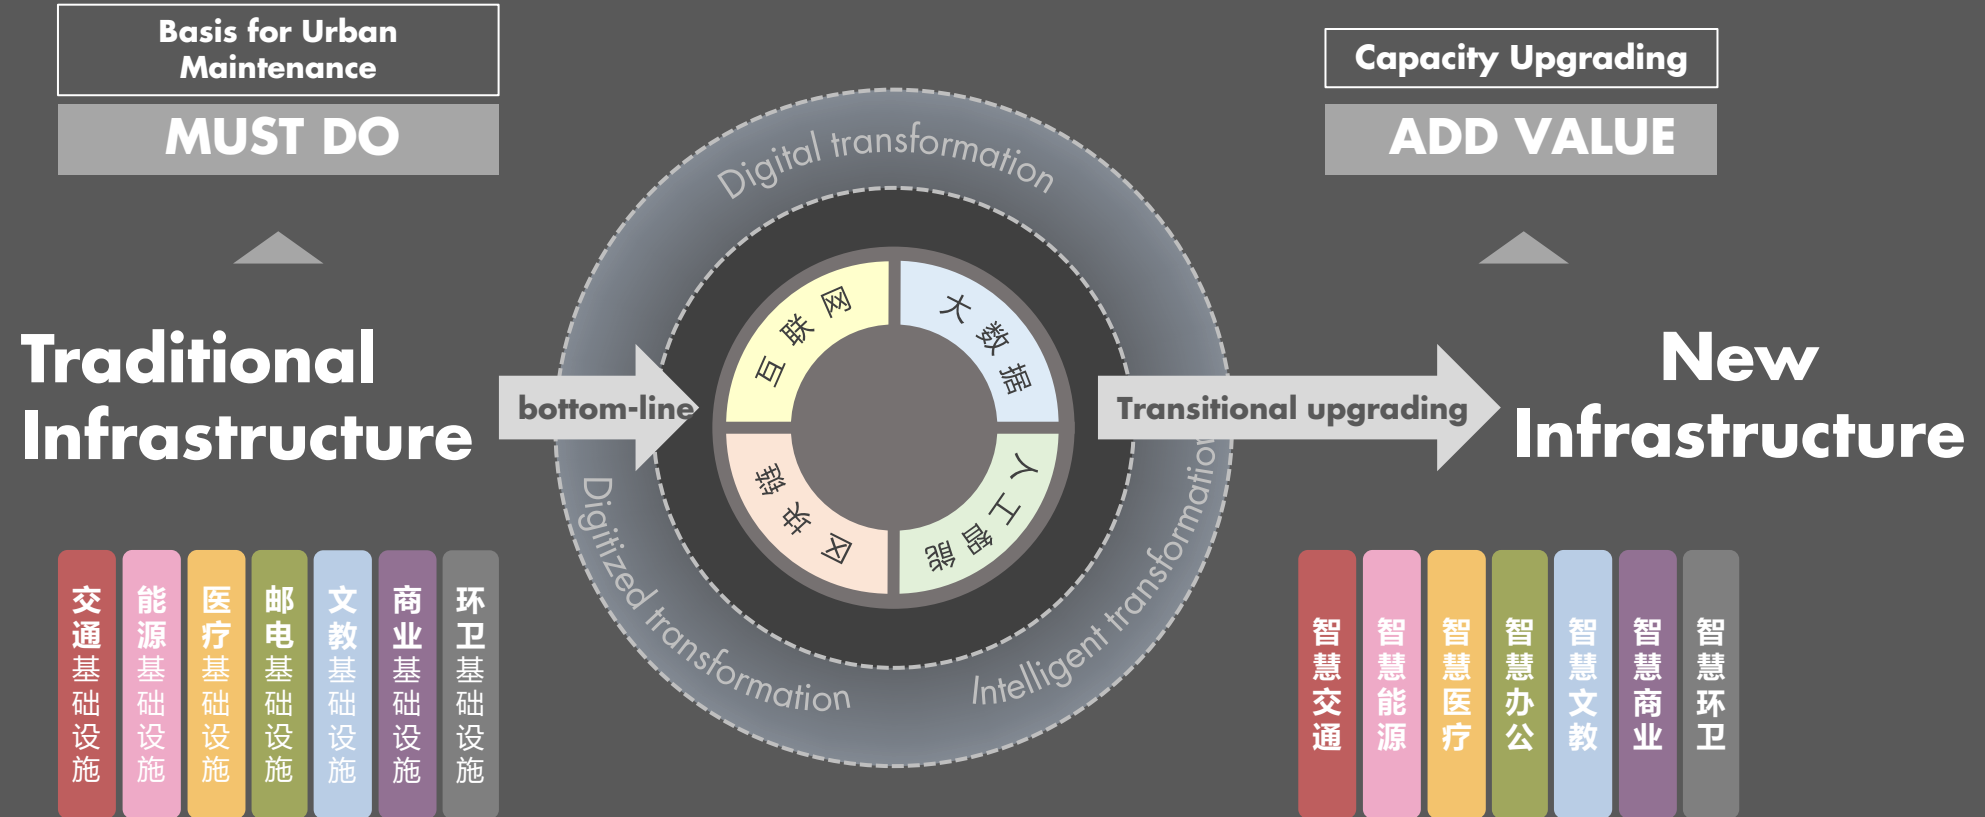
Basis for Urban Maintenance

MUST DO

Traditional Infrastructure

交通基础设施

能源基础设施

医疗基础设施

邮电基础设施

文教基础设施

商业基础设施

环卫基础设施

bottom-line

Digital transformation

Digitized transformation

Intelligent transformation

互联网

大数据

人工智能

区块链

Transitional upgrading

Capacity Upgrading

ADD VALUE

New Infrastructure

智慧交通

智慧能源

智慧医疗

智慧办公

智慧文教

智慧商业

智慧环卫